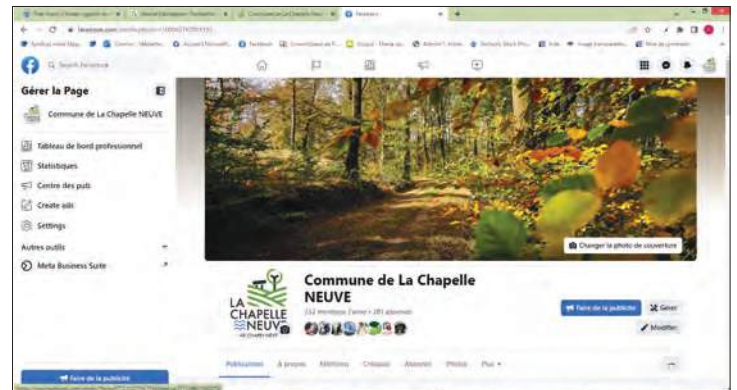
Gérer la Page

Commune de La Chapelle NEUVE

Tableau de bord professionnel

Statistiques

Centre des pubs

Create ads

Settings

Autres outils

Meta Business Suite

Faire de la publicité

Changer la photo de couverture

LA CHAPELLE NEUVE

Commune de La Chapelle NEUVE

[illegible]

Faire de la publicité

Gérer

Modifier

Publications À propos Mentions Créquis Abonnés Photos Plus